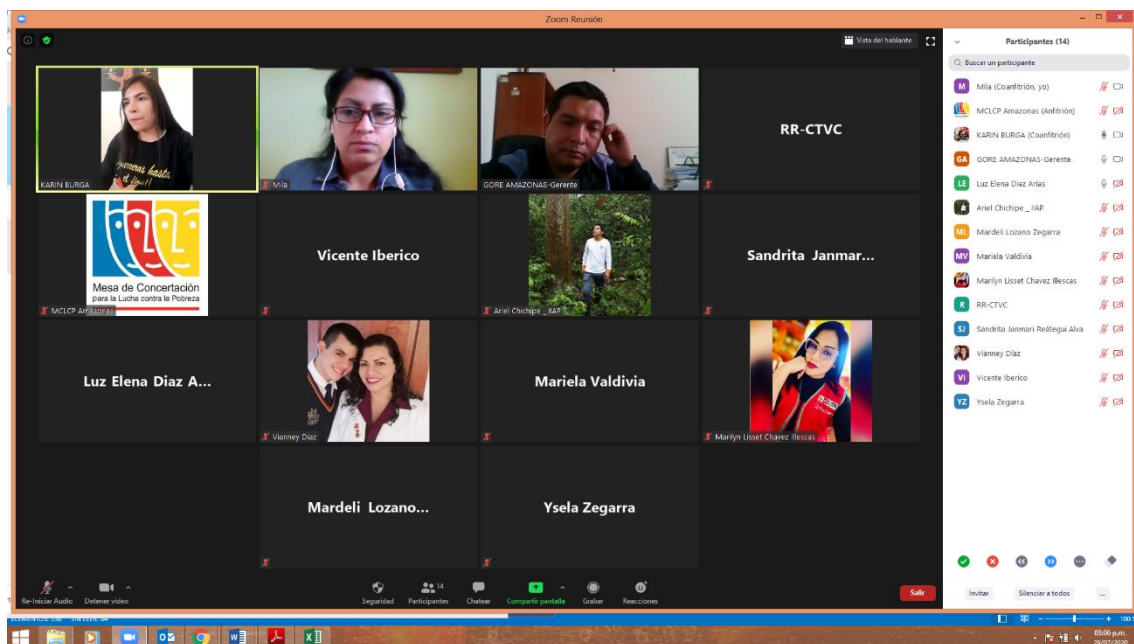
Zoom Reunión

Vista del hablante

KARIN BURGA

Mila

GORE AMAZONAS-Gerente

RR-CTVC

Mesa de Concertación para la Lucha contra la Pobreza

MCLCP Amazonas

Vicente Iberico

Ariel Chichipe _ IIAP

Sandrita Janmar...

Luz Elena Diaz A...

Vianney Díaz

Mariela Valdivia

Marilyn Lisset Chavez Illescas

Mardeli Lozano...

Ysela Zegarra

Re-Iniciar Audio

Detener video

Seguridad

14

Participantes

Chatear

Compartir pantalla

Grabar

Reacciones

Salir

Participantes (14)

Buscar un participante

Mila (Coanfitrión, yo)

MCLCP Amazonas (Anfitrión)

KARIN BURGA (Coanfitrión)

GORE AMAZONAS-Gerente

Luz Elena Diaz Arias

Ariel Chichipe _ IIAP

Mardeli Lozano Zegarra

Mariela Valdivia

Marilyn Lisset Chavez Illescas

RR-CTVC

Sandrita Janmari Reátegui Alva

Vianney Díaz

Vicente Iberico

Ysela Zegarra

Invitar

Silenciar a todos

...

03:06 p.m.
29/07/2020